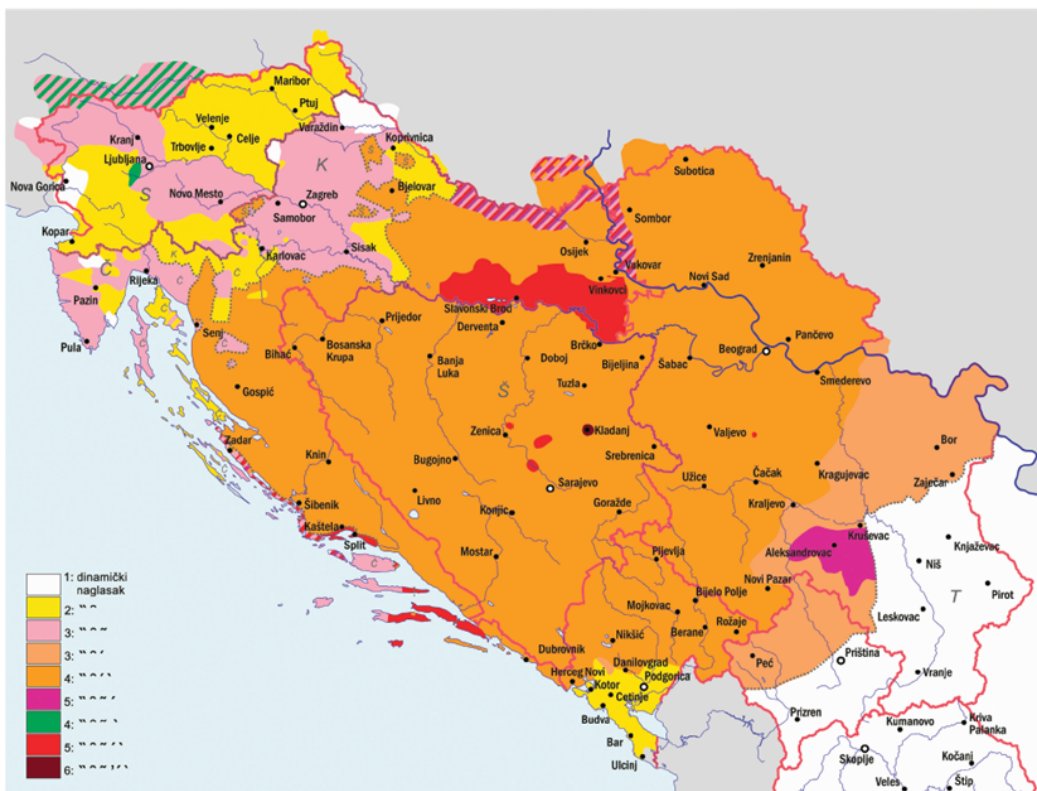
Maribor
Ptuj
Kranj
Velenje
Celje
Varaždin
Koprivnica
Ljubljana
Trbovlje
K
Nova Gorica
S
Novo Mesto
Zagreb
Bjelovar
Samobor
Kopar
Sisak
Karlovac
Pazin
Rijeka
Pula
Senj
Subotica
Sombor
Osijek
Vukovar
Zrenjanin
Novi Sad
Vinkovci
Slavonski Brod
Prijedor
Derventa
Bihać
Bosanska Krupa
Banja Luka
Doboj
Brčko
Bijeljina
Šabac
Beograd
Pančevo
Smederevo
Gospić
Š
Tuzla
Zenica
Kladanj
Valjevo
Bor
Zadar
Knin
Bugojno
Srebrenica
Kragujevac
Zaječar
Sarajevo
Užice
Čačak
Livno
Šibenik
Konjic
Goražde
Kraljevo
Kaštela
Split
Kruševac
Aleksandrovac
Knjaževac
Niš
Mostar
Pljevlja
Novi Pazar
Pirot
T
Bijelo Polje
Mojkovac
Leskovac
Nikšić
Berane
Rožaje
Dubrovnik
Danilovgrad
Priština
Herceg Novi
Podgorica
Peć
Vranje
Kotor
Cetinje
Budva
Prizren
Kumanovo
Kriva Palanka
Bar
Ulcinj
Skoplje
Kočani
Veles
Štip
1: dinamički naglasak
2: ̏ ̑
3: ̏ ̑ ˜
3: ̏ ̑ ́
4: ̏ ̑ ́ ̀
5: ̏ ̑ ˜ ́
4: ̏ ̑ ˜ ̀
5: ̏ ̑ ˜ ́ ̀
6: ̏ ̑ ˜ ̂ ́ ̀